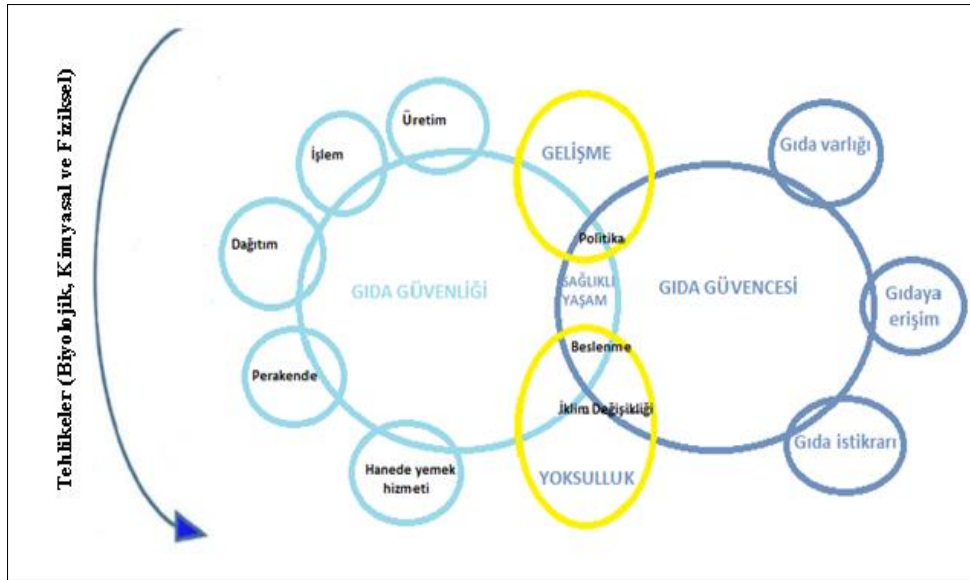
Tehlikeler (Biyolojik, Kimyasal ve Fiziksel)

Üretim

İşlem

Dağıtım

GIDA GÜVENLİĞİ

Perakende

Hanede yemek hizmeti

GELİŞME

Politika

SAĞLIKLI YAŞAM

Beslenme

İklim Değişikliği

YOKSULLUK

GIDA GÜVENCESİ

Gıda varlığı

Gıdaya erişim

Gıda istikrarı